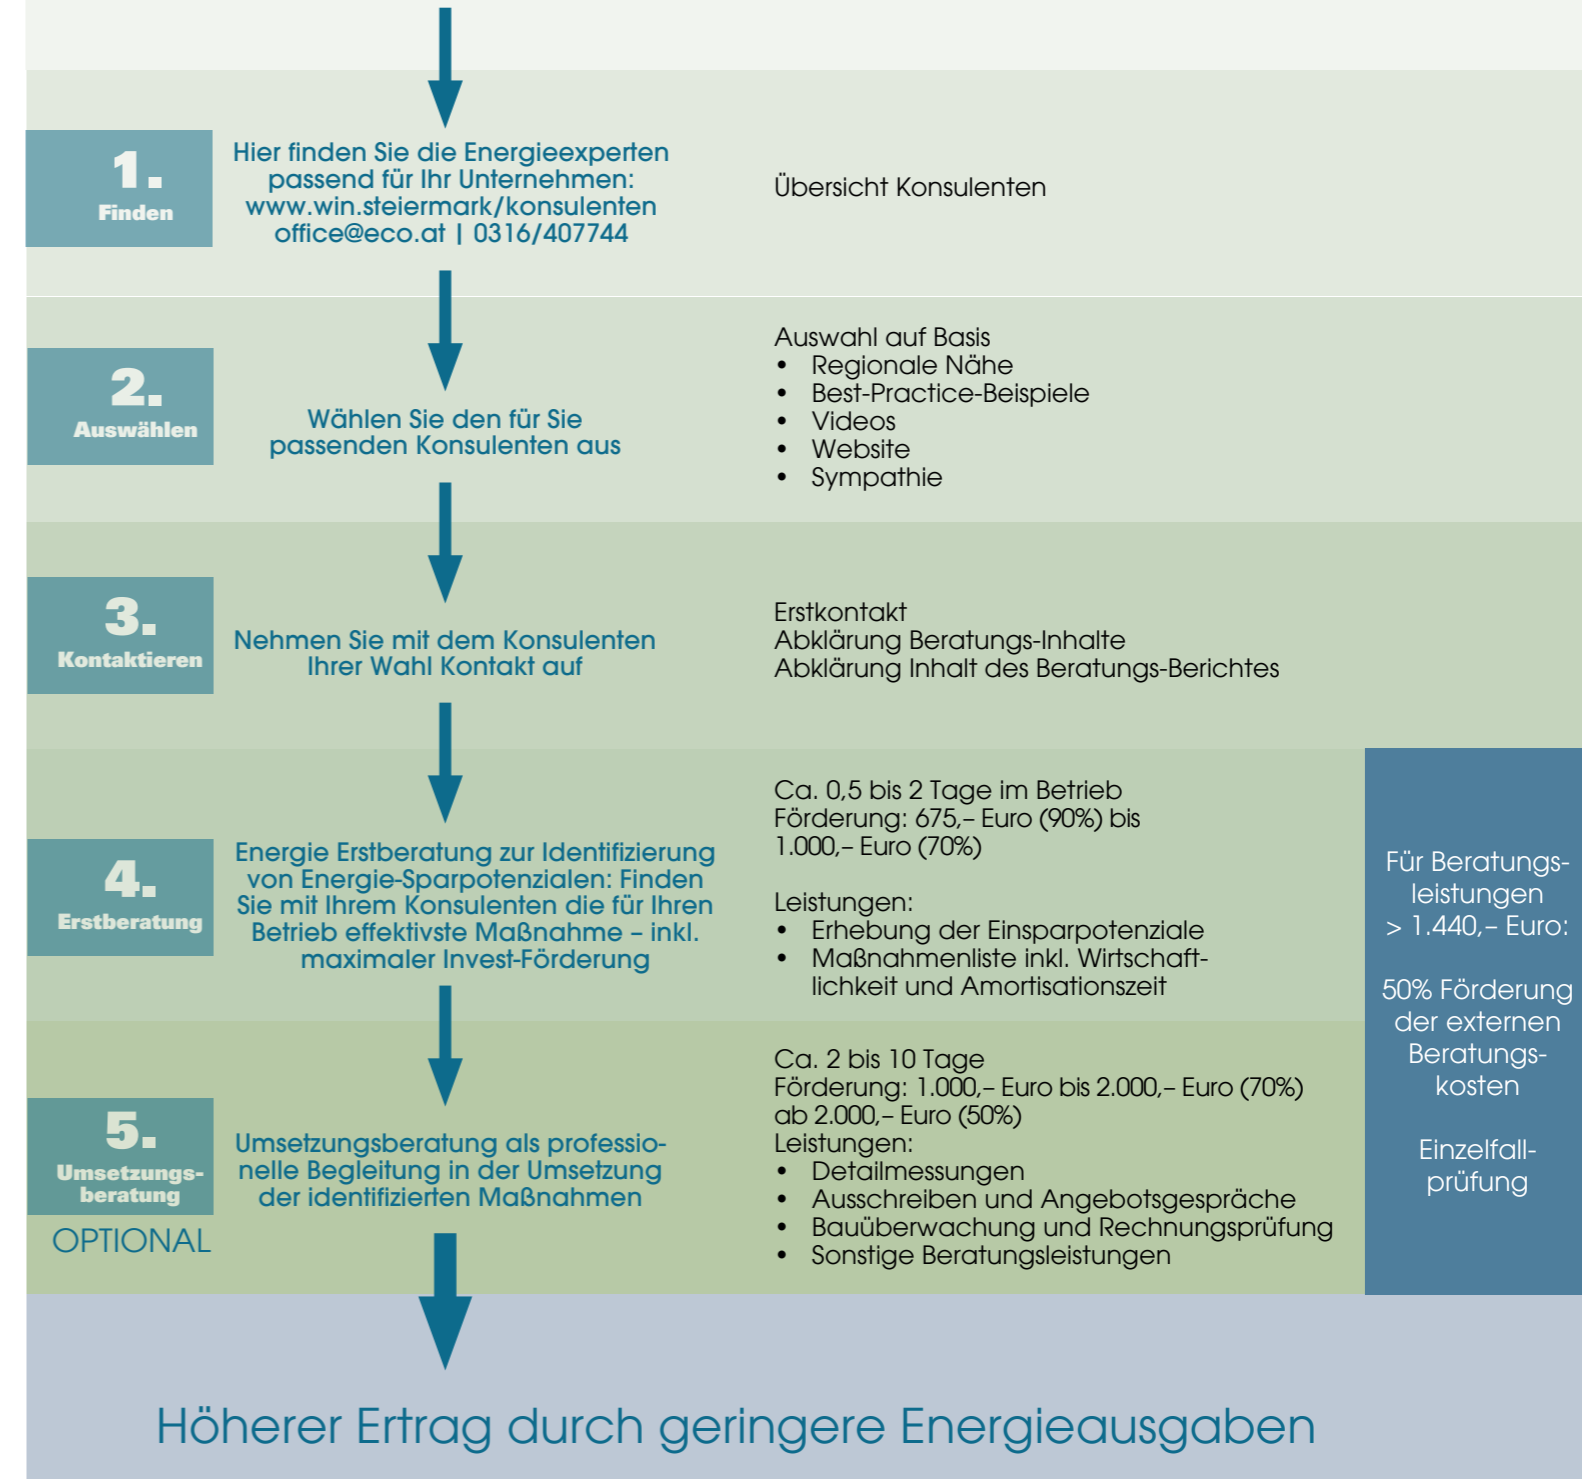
1.
Finden

Hier finden Sie die Energieexperten passend für Ihr Unternehmen: www.win.steiermark/konsulenten office@eco.at | 0316/407744

Übersicht Konsulenten

2.
Auswählen

Wählen Sie den für Sie passenden Konsulenten aus

Auswahl auf Basis
• Regionale Nähe
• Best-Practice-Beispiele
• Videos
• Website
• Sympathie

3.
Kontaktieren

Nehmen Sie mit dem Konsulenten Ihrer Wahl Kontakt auf

Erstkontakt
Abklärung Beratungs-Inhalte
Abklärung Inhalt des Beratungs-Berichtes

4.
Erstberatung

Energie Erstberatung zur Identifizierung von Energie-Sparpotenzialen: Finden Sie mit Ihrem Konsulenten die für Ihren Betrieb effektivste Maßnahme – inkl. maximaler Invest-Förderung

Ca. 0,5 bis 2 Tage im Betrieb
Förderung: 675,– Euro (90%) bis 1.000,– Euro (70%)

Leistungen:
• Erhebung der Einsparpotenziale
• Maßnahmenliste inkl. Wirtschaftlichkeit und Amortisationszeit

Für Beratungsleistungen > 1.440,– Euro:

50% Förderung der externen Beratungskosten

Einzelfallprüfung

5.
Umsetzungsberatung
OPTIONAL

Umsetzungsberatung als professionelle Begleitung in der Umsetzung der identifizierten Maßnahmen

Ca. 2 bis 10 Tage
Förderung: 1.000,– Euro bis 2.000,– Euro (70%)
ab 2.000,– Euro (50%)
Leistungen:
• Detailmessungen
• Ausschreiben und Angebotsgespräche
• Bauüberwachung und Rechnungsprüfung
• Sonstige Beratungsleistungen

Höherer Ertrag durch geringere Energieausgaben